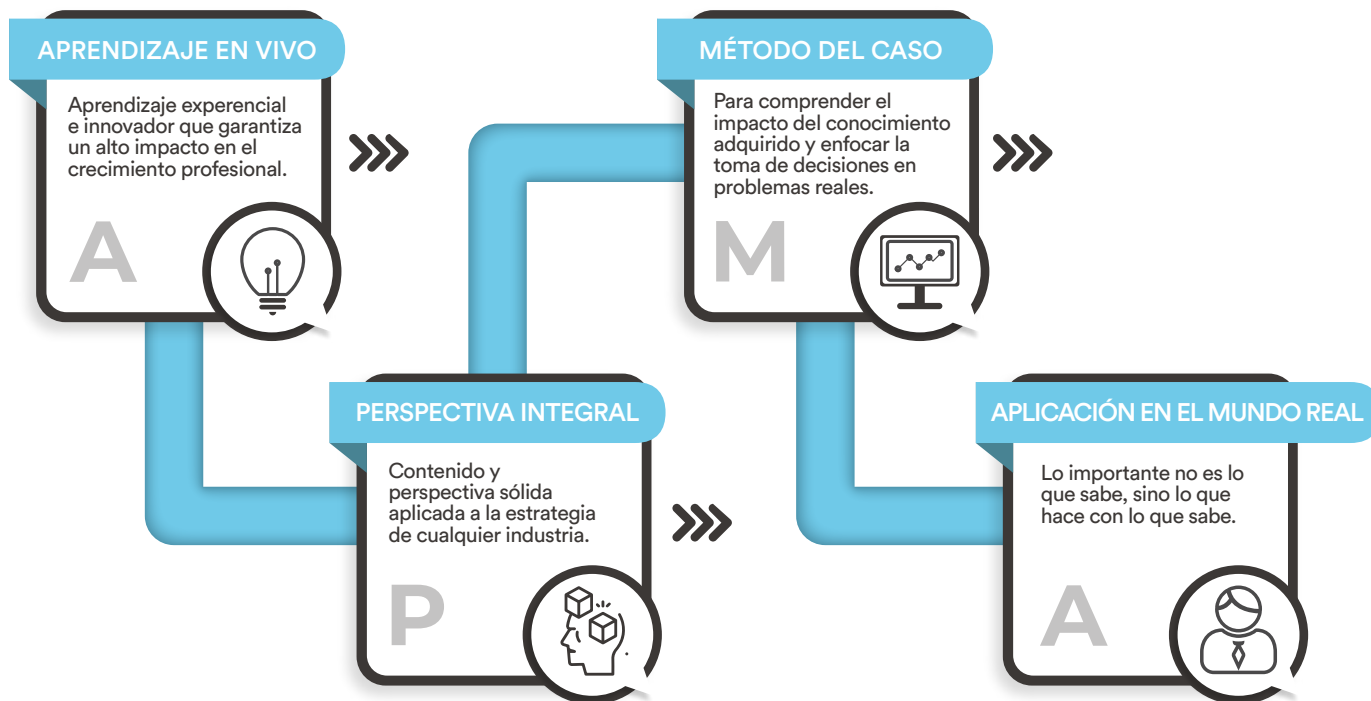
APRENDIZAJE EN VIVO

Aprendizaje experencial e innovador que garantiza un alto impacto en el crecimiento profesional.

A

PERSPECTIVA INTEGRAL

Contenido y perspectiva sólida aplicada a la estrategia de cualquier industria.

P

MÉTODO DEL CASO

Para comprender el impacto del conocimiento adquirido y enfocar la toma de decisiones en problemas reales.

M

APLICACIÓN EN EL MUNDO REAL

Lo importante no es lo que sabe, sino lo que hace con lo que sabe.

A